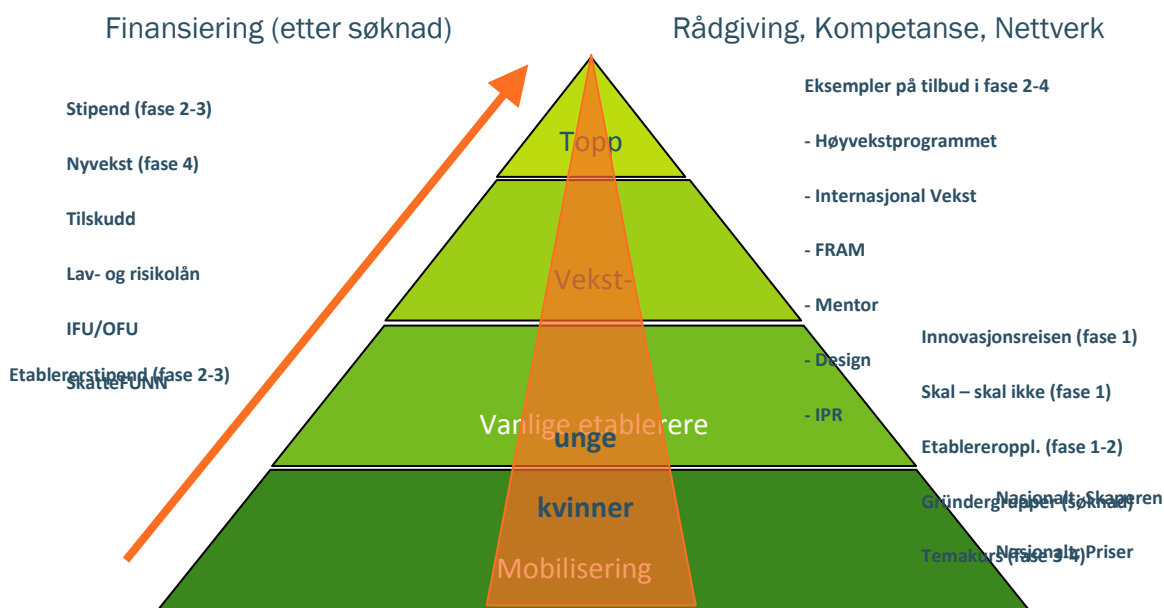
Finansiering (etter søknad)

Rådgiving, Kompetanse, Nettverk

Stipend (fase 2-3)

Nyvekst (fase 4)

Tilskudd

Lav- og risikolån

IFU/OFU

Etablererstipend (fase 2-3)

SkatteFUNN

Topp

Vekst-

Vanlige etablerere

unge

kvinner

Mobilisering

Eksempler på tilbud i fase 2-4

- Høyvekstprogrammet

- Internasjonal Vekst

- FRAM

- Mentor

- Design

- IPR

Innovasjonsreisen (fase 1)

Skal – skal ikke (fase 1)

Etablereroppl. (fase 1-2)

Gründergrupper (søknad)

Nasjonalt: Skaperen

Temakurs (fase 3-4)

Nasjonalt: Priser